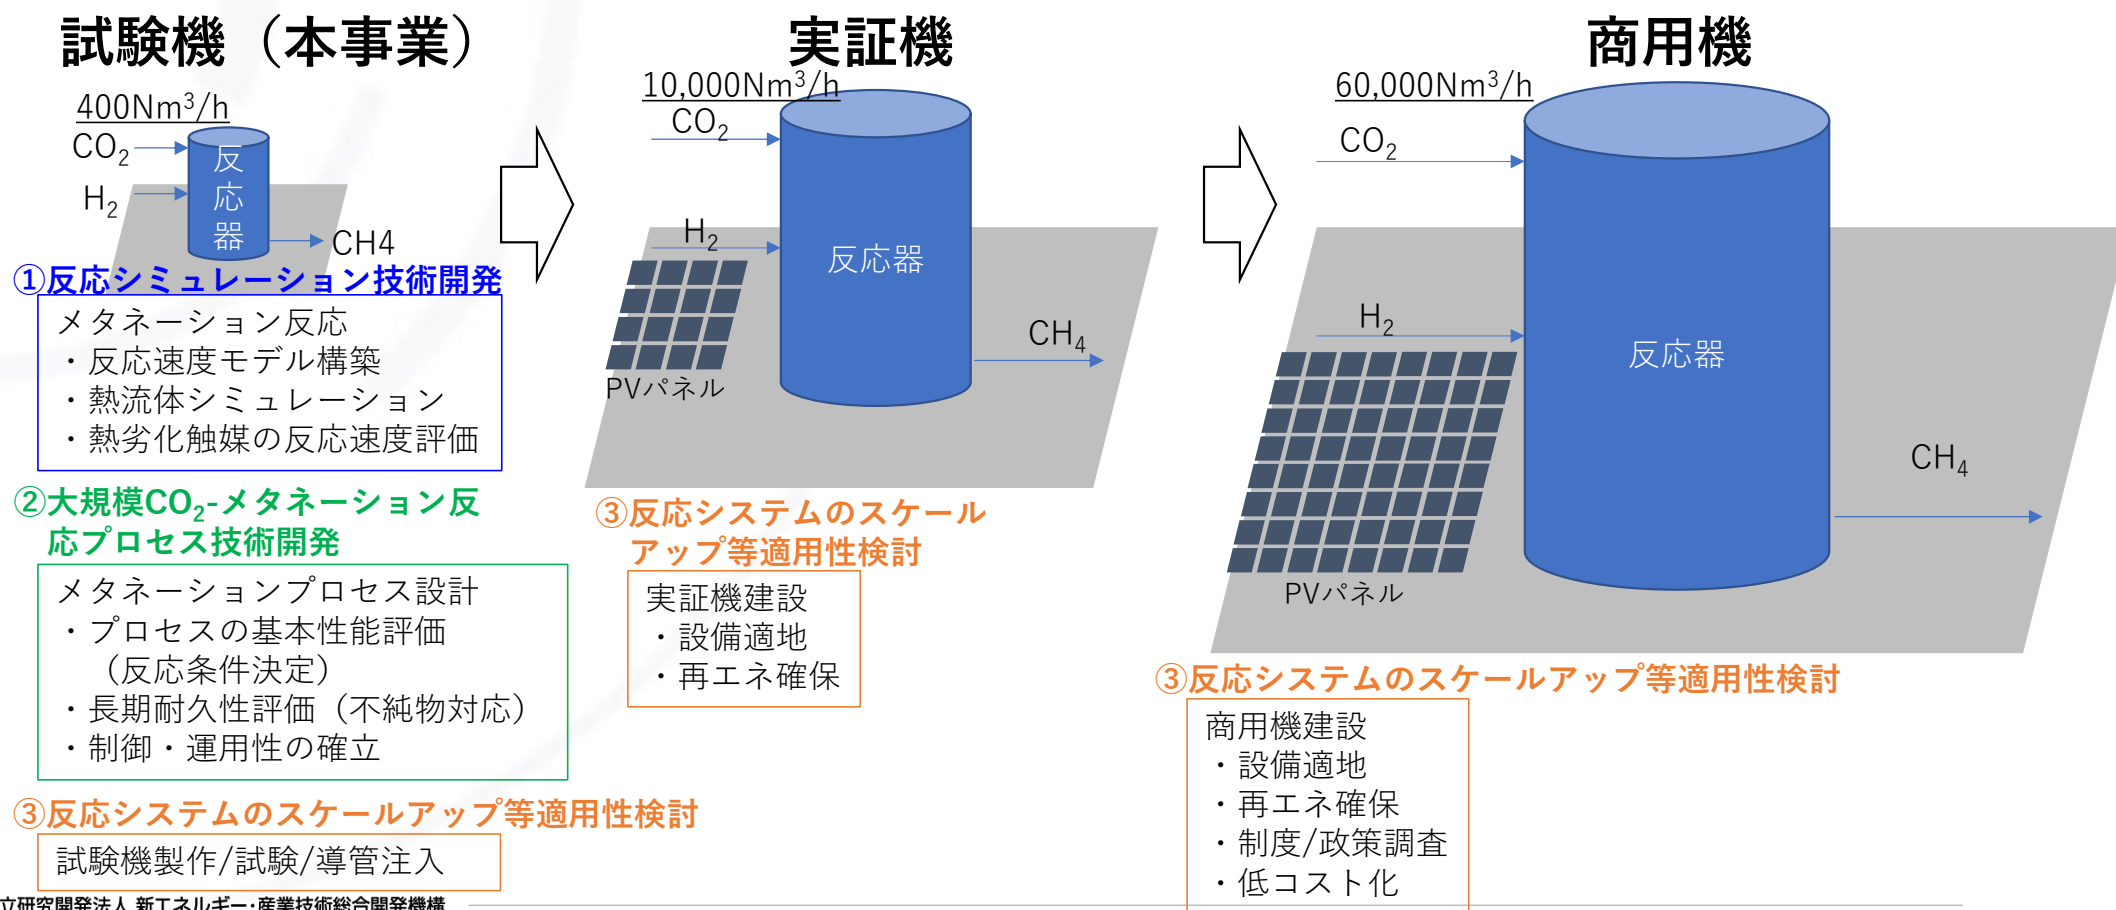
試験機（本事業）

400Nm$^3$/h
$CO_2$
$H_2$
反応器
CH4

①反応シミュレーション技術開発

メタネーション反応
・反応速度モデル構築
・熱流体シミュレーション
・熱劣化触媒の反応速度評価

②大規模$CO_2$-メタネーション反応プロセス技術開発

メタネーションプロセス設計
・プロセスの基本性能評価
（反応条件決定）
・長期耐久性評価（不純物対応）
・制御・運用性の確立

③反応システムのスケールアップ等適用性検討

試験機製作/試験/導管注入

実証機

10,000Nm$^3$/h
$CO_2$
$H_2$
反応器
$CH_4$
PVパネル

③反応システムのスケールアップ等適用性検討

実証機建設
・設備適地
・再エネ確保

商用機

60,000Nm$^3$/h
$CO_2$
$H_2$
反応器
$CH_4$
PVパネル

③反応システムのスケールアップ等適用性検討

商用機建設
・設備適地
・再エネ確保
・制度/政策調査
・低コスト化

立研究開発法人 新エネルギー・産業技術総合開発機構